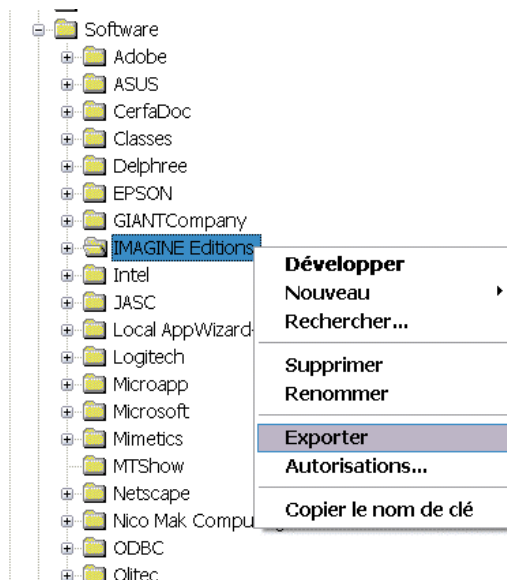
Software
Adobe
ASUS
CerfaDoc
Classes
Delphree
EPSON
GIANTCompany
IMAGINE Editions
Intel
JASC
Local AppWizard-
Logitech
Microapp
Microsoft
Mimetics
MTShow
Netscape
Nico Mak Compu
ODBC
Olitec

Développer
Nouveau
Rechercher...

Supprimer
Renommer

Exporter
Autorisations...

Copier le nom de clé